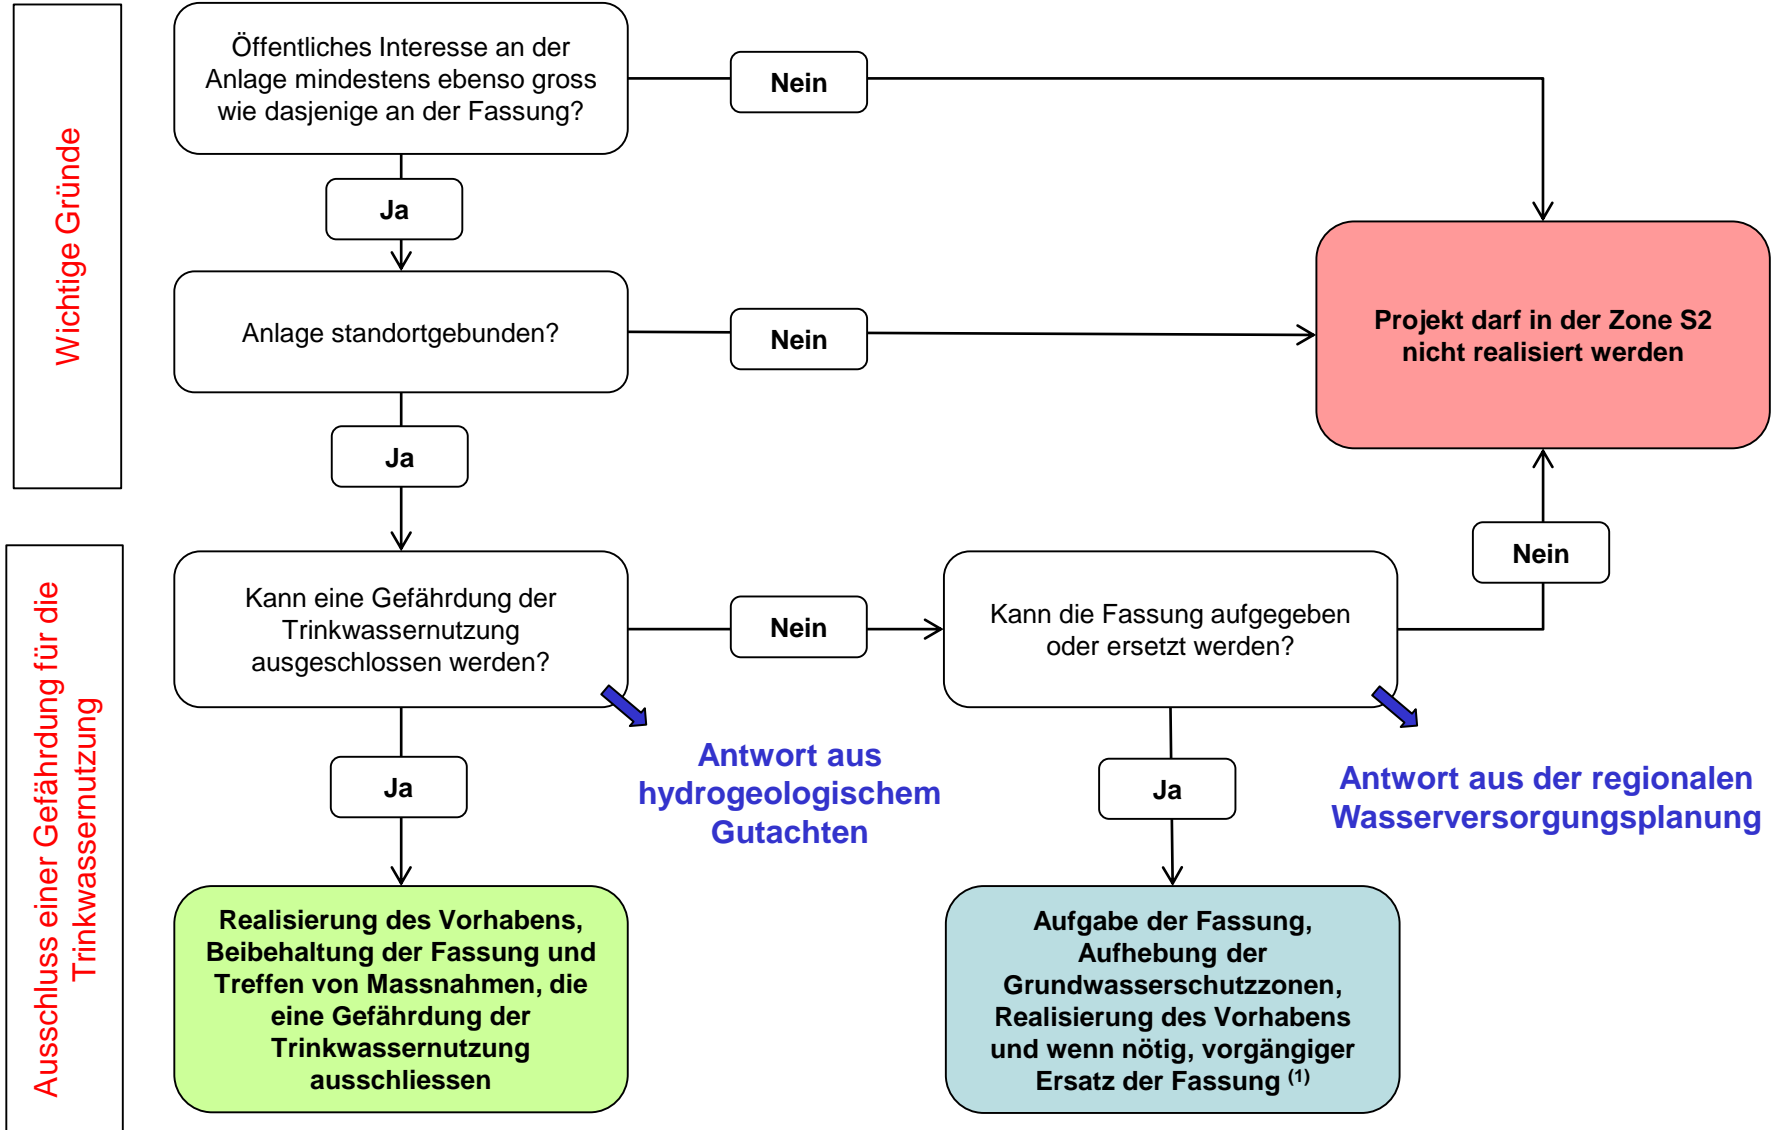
Wichtige Gründe

Öffentliches Interesse an der Anlage mindestens ebenso gross wie dasjenige an der Fassung?

Nein

Ja

Anlage standortgebunden?

Nein

Projekt darf in der Zone S2 nicht realisiert werden

Ja

Ausschluss einer Gefährdung für die Trinkwassernutzung

Kann eine Gefährdung der Trinkwassernutzung ausgeschlossen werden?

Nein

Kann die Fassung aufgegeben oder ersetzt werden?

Nein

Antwort aus hydrogeologischem Gutachten

Antwort aus der regionalen Wasserversorgungsplanung

Ja

Ja

Realisierung des Vorhabens, Beibehaltung der Fassung und Treffen von Massnahmen, die eine Gefährdung der Trinkwassernutzung ausschliessen

Aufgabe der Fassung, Aufhebung der Grundwasserschutzzonen, Realisierung des Vorhabens und wenn nötig, vorgängiger Ersatz der Fassung $^{(1)}$